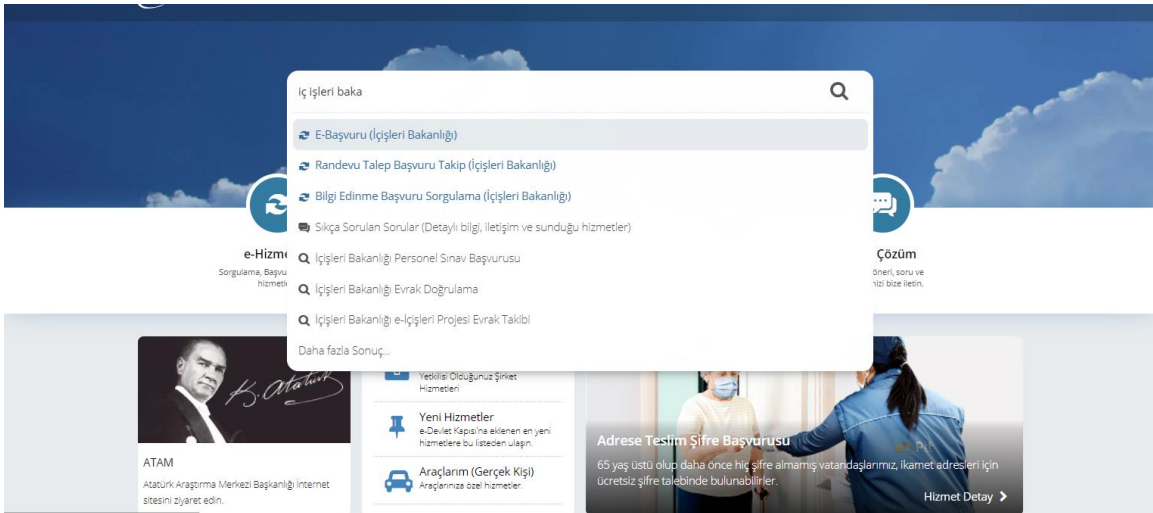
iç işleri baka

E-Başvuru (İçişleri Bakanlığı)
Randevu Talep Başvuru Takip (İçişleri Bakanlığı)
Bilgi Edinme Başvuru Sorgulama (İçişleri Bakanlığı)
Sıkça Sorulan Sorular (Detaylı bilgi, iletişim ve sunduğu hizmetler)
İçişleri Bakanlığı Personel Sınav Başvurusu
İçişleri Bakanlığı Evrak Doğrulama
İçişleri Bakanlığı e-İçişleri Projesi Evrak Takibi
Daha fazla Sonuç...

e-Hizm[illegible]
Sorgulama, Başvu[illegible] hizmetl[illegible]

Çözüm
öneri, soru ve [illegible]nizi bize iletin.

K. Atatürk
ATAM
Atatürk Araştırma Merkezi Başkanlığı İnternet sitesini ziyaret edin.

Yetkilisi Olduğunuz Şirket Hizmetleri

Yeni Hizmetler
e-Devlet Kapısı'na eklenen en yeni hizmetlere bu listeden ulaşın.

Araçlarım (Gerçek Kişi)
Araçlarınıza özel hizmetler.

Adrese Teslim Şifre Başvurusu
65 yaş üstü olup daha önce hiç şifre almamış vatandaşlarımız, ikamet adresleri için ücretsiz şifre talebinde bulunabilirler.
Hizmet Detay